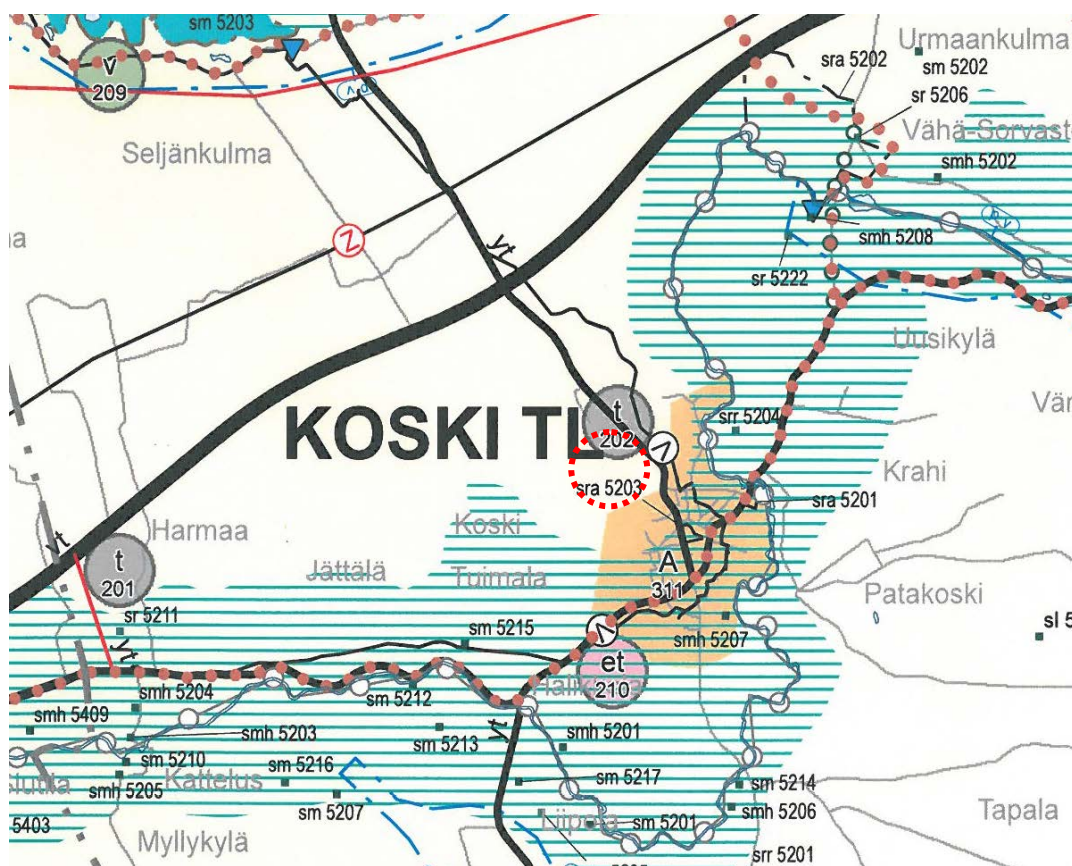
sm 5203
v
209
Urmaankulma
sra 5202
sm 5202
sr 5206
Vähä-Sorvasto
smh 5202
Seljänkulma
a
Z
yt
smh 5208
sr 5222
Uusikylä
KOSKI TL
t
202
srr 5204
Vär
Krahi
sra 5203
sra 5201
Harmaa
Koski
t
201
Jättälä
Tuimala
A
311
Patakoski
sr 5211
sm 5215
smh 5207
sl 5
yt
et
210
smh 5204
sm 5212
Halikko
smh 5409
smh 5203
sm 5213
yt
smh 5201
sm 5210
sm 5216
sm 5217
sm 5214
smh 5205
Kattelus
smh 5206
5403
sm 5207
Nipola
sm 5201
Tapala
Myllykylä
srr 5201